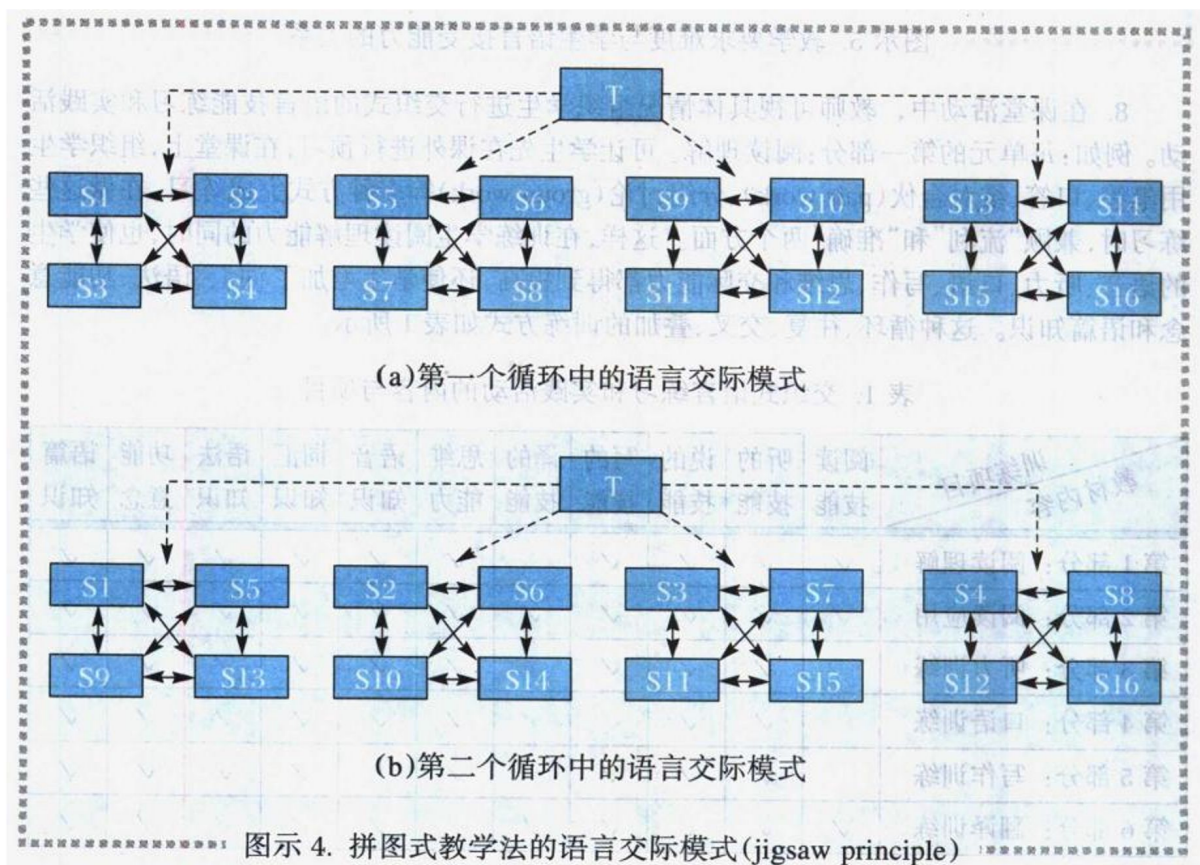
T

S1 S2
S3 S4

S5 S6
S7 S8

S9 S10
S11 S12

S13 S14
S15 S16

(a)第一个循环中的语言交际模式

T

S1 S5
S9 S13

S2 S6
S10 S14

S3 S7
S11 S15

S4 S8
S12 S16

(b)第二个循环中的语言交际模式

图示 4. 拼图式教学法的语言交际模式(jigsaw principle)